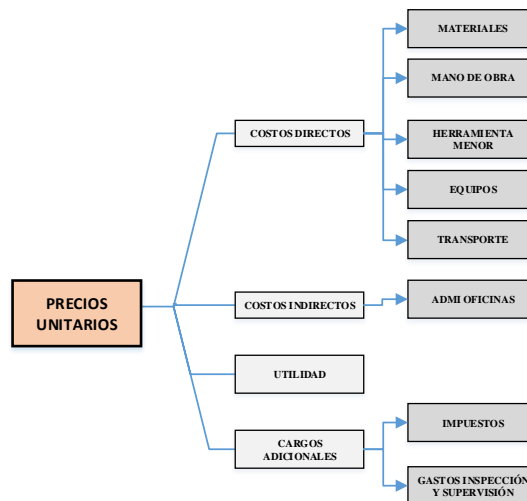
PRECIOS UNITARIOS

COSTOS DIRECTOS

MATERIALES

MANO DE OBRA

HERRAMIENTA MENOR

EQUIPOS

TRANSPORTE

COSTOS INDIRECTOS

ADMI OFICINAS

UTILIDAD

CARGOS ADICIONALES

IMPUESTOS

GASTOS INSPECCIÓN Y SUPERVISIÓN